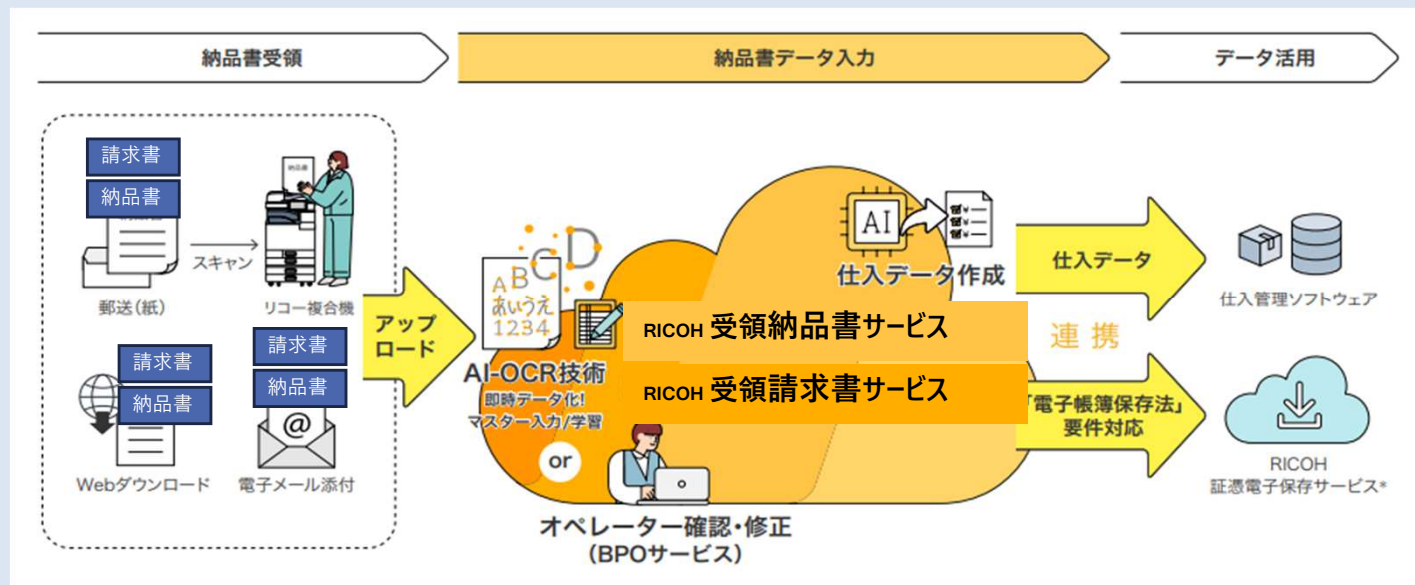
納品書受領

納品書データ入力

データ活用

請求書

納品書

納品書

スキャン

郵送（紙）

リコー複合機

アップロード

請求書

納品書

請求書

納品書

@

Webダウンロード

電子メール添付

A B C D
あいうえ
1234

AI-OCR技術
即時データ化！
マスター入力/学習

or

オペレーター確認・修正
（BPOサービス）

AI

仕入データ作成

RICOH 受領納品書サービス

RICOH 受領請求書サービス

仕入データ

連携

「電子帳簿保存法」要件対応

仕入管理ソフトウェア

RICOH
証憑電子保存サービス*